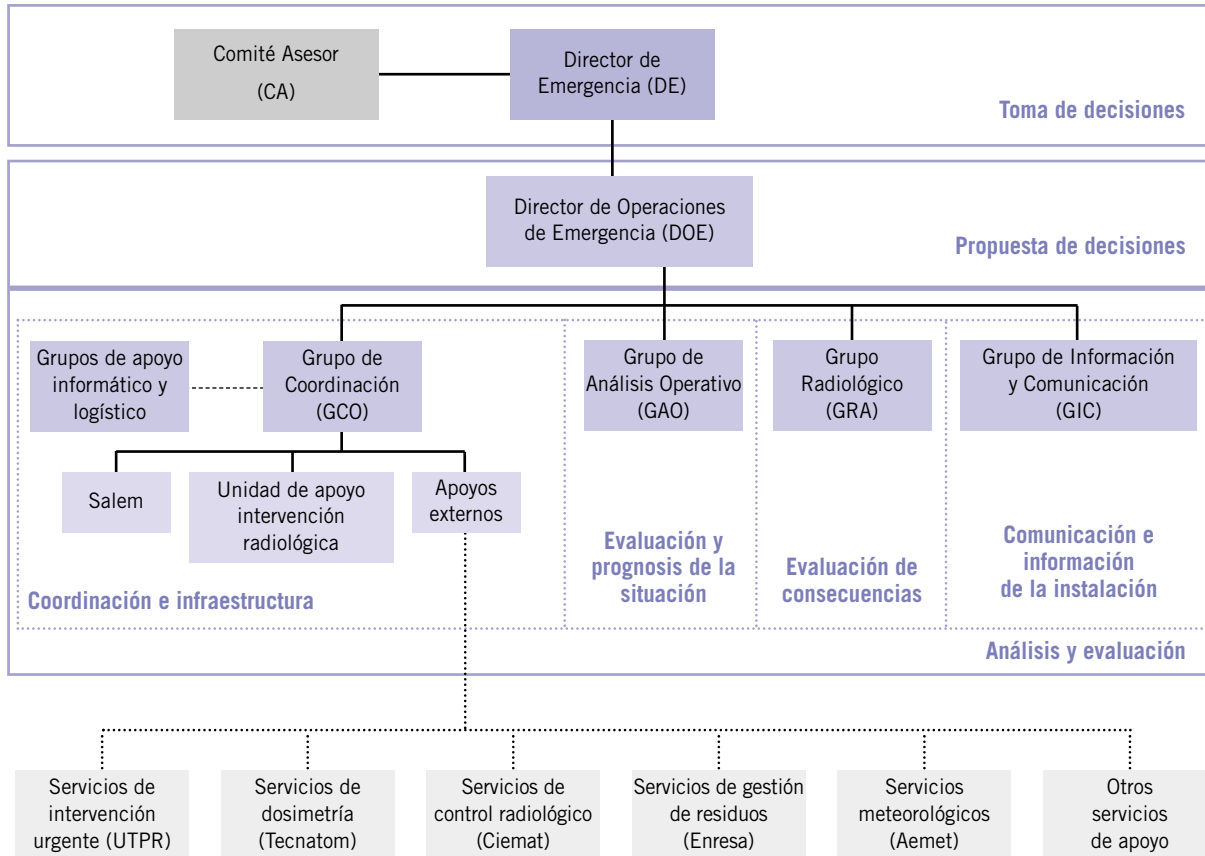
Comité Asesor
(CA)

Director de Emergencia (DE)

Toma de decisiones

Director de Operaciones de Emergencia (DOE)

Propuesta de decisiones

Grupos de apoyo informático y logístico

Grupo de Coordinación (GCO)

Grupo de Análisis Operativo (GAO)

Grupo Radiológico (GRA)

Grupo de Información y Comunicación (GIC)

Salem

Unidad de apoyo intervención radiológica

Apoyos externos

Coordinación e infraestructura

Evaluación y prognosis de la situación

Evaluación de consecuencias

Comunicación e información de la instalación

Análisis y evaluación

Servicios de intervención urgente (UTPR)

Servicios de dosimetría (Tecnatom)

Servicios de control radiológico (Ciemat)

Servicios de gestión de residuos (Enresa)

Servicios meteorológicos (Aemet)

Otros servicios de apoyo